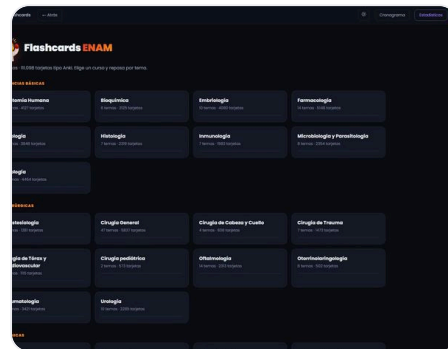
hcards ← Atrás

Cronograma Estadísticas

Flashcards ENAM

s · 15.058 tarjetas tipo Anki. Elige un curso y repasa por tema.

CIAS BÁSICAS

tomía Humana
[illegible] · 457 tarjetas

Bioquímica
9 temas · 225 tarjetas

Embriología
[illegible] temas · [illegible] tarjetas

Farmacología
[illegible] temas · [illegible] tarjetas

logía
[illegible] · 3648 tarjetas

Histología
7 temas · 239 tarjetas

Inmunología
7 temas · 183 tarjetas

Microbiología y Parasitología
8 temas · 234 tarjetas

ología
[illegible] · 444 tarjetas

IRÚRGICAS

stesiología
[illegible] · 130 tarjetas

Cirugía General
17 temas · 1307 tarjetas

Cirugía de Cabeza y Cuello
8 temas · 106 tarjetas

Cirugía de Trauma
7 temas · 173 tarjetas

gía de Tórax y diovascular
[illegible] · 104 tarjetas

Cirugía pediátrica
2 temas · 171 tarjetas

Oftalmología
14 temas · 203 tarjetas

Otorrinolaringología
8 temas · 120 tarjetas

umatología
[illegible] · 243 tarjetas

Urología
16 temas · 226 tarjetas

ICAS